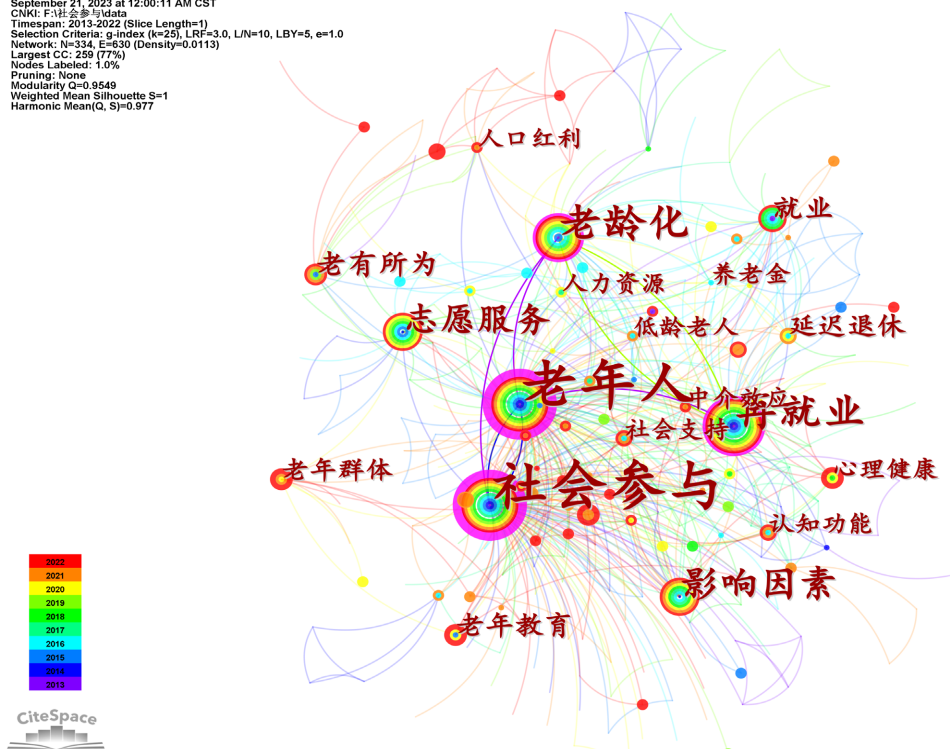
September 21, 2023 at 12:00:11 AM CST
CNKI: F:\社会参与\data
Timespan: 2013-2022 (Slice Length=1)
Selection Criteria: g-index (k=25), LRF=3.0, L/N=10, LBY=5, e=1.0
Network: N=334, E=630 (Density=0.0113)
Largest CC: 259 (77%)
Nodes Labeled: 1.0%
Pruning: None
Modularity Q=0.9549
Weighted Mean Silhouette S=1
Harmonic Mean(Q, S)=0.977

人口红利
老龄化
就业
老有所为
人力资源
养老金
志愿服务
低龄老人
延迟退休
老年人
中介效应
再就业
社会支持
老年群体
社会参与
心理健康
认知功能
影响因素
老年教育

2022
2021
2020
2019
2018
2017
2016
2015
2014
2013

CiteSpace